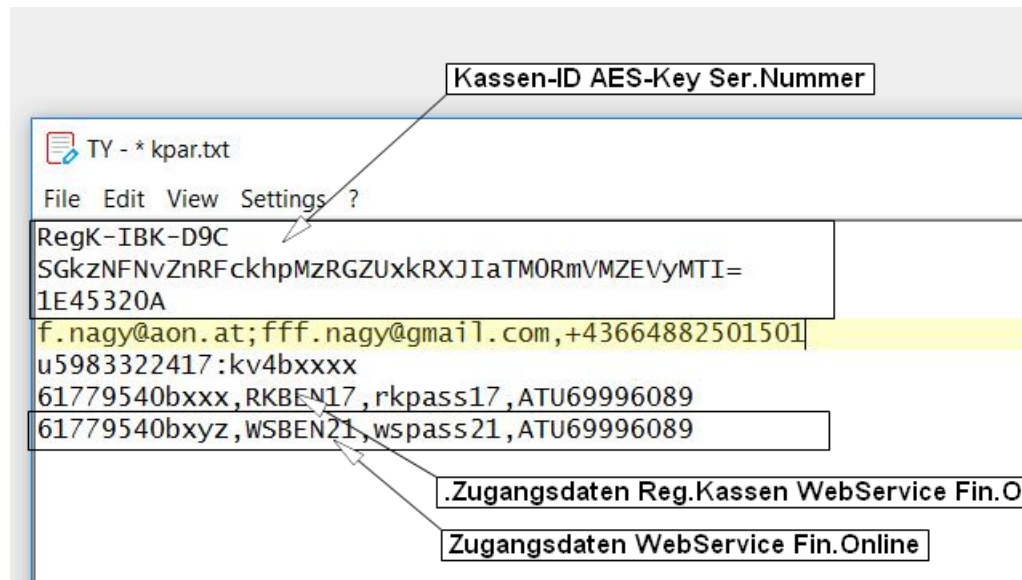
Kassen-ID AES-Key Ser.Nummer

TY - * kpar.txt

File Edit View Settings ?

RegK-IBK-D9C
SGkzNFNvZnRFckhpMzRGZUxkRXJIaTM0RmVMZEVyMTI=
1E45320A
f.nagy@aon.at;fff.nagy@gmail.com,+43664882501501
u5983322417:kv4bxxxx
61779540bxxx,RKBEN17,rkpass17,ATU69996089
61779540bxyz,WSBEN21,wspass21,ATU69996089

.Zugangsdaten Reg.Kassen WebService Fin.O

Zugangsdaten WebService Fin.Online